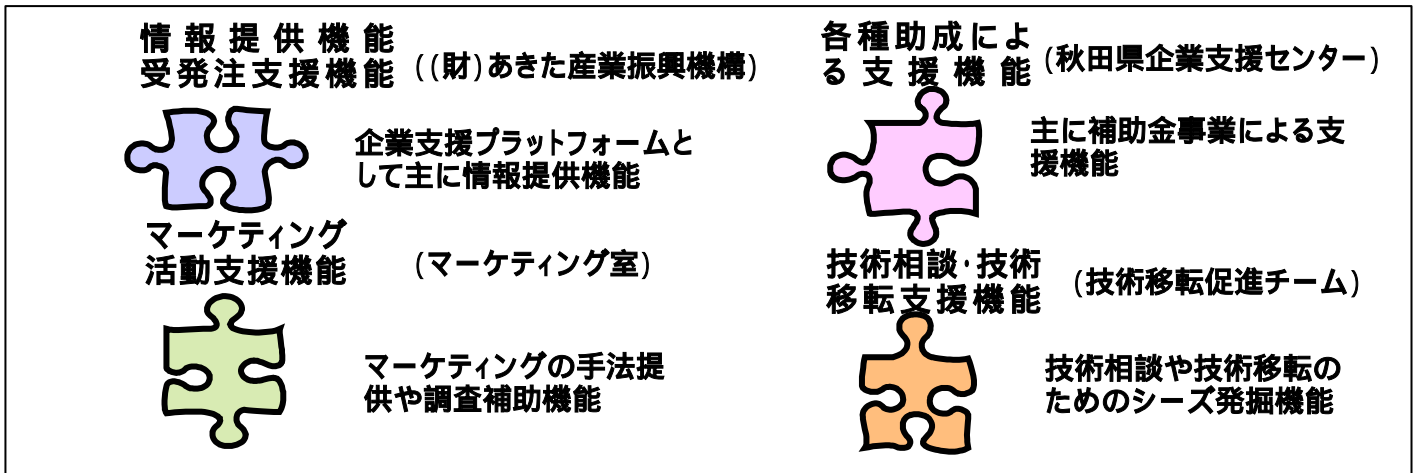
情報提供機能
受発注支援機能 ((財)あきた産業振興機構)

企業支援プラットフォームとして主に情報提供機能

マーケティング
活動支援機能 (マーケティング室)

マーケティングの手法提供や調査補助機能

各種助成による支援機能 (秋田県企業支援センター)

主に補助金事業による支援機能

技術相談·技術
移転支援機能 (技術移転促進チーム)

技術相談や技術移転のためのシーズ発掘機能